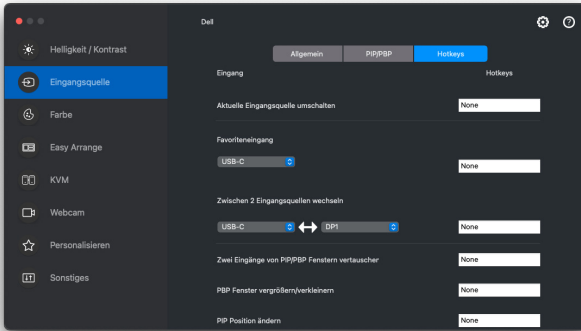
Dell

Helligkeit / Kontrast
Eingangsquelle
Farbe
Easy Arrange
KVM
Webcam
Personalisieren
Sonstiges

Allgemein
PIP/PBP
Hotkeys

Eingang
Hotkeys

Aktuelle Eingangsquelle umschalten
None

Favoriteneingang
USB-C
None

Zwischen 2 Eingangsquellen wechseln
USB-C
DP1
None

Zwei Eingänge von PIP/PBP Fenstern vertauscher
None

PBP Fenster vergrößern/verkleinern
None

PIP Position ändern
None